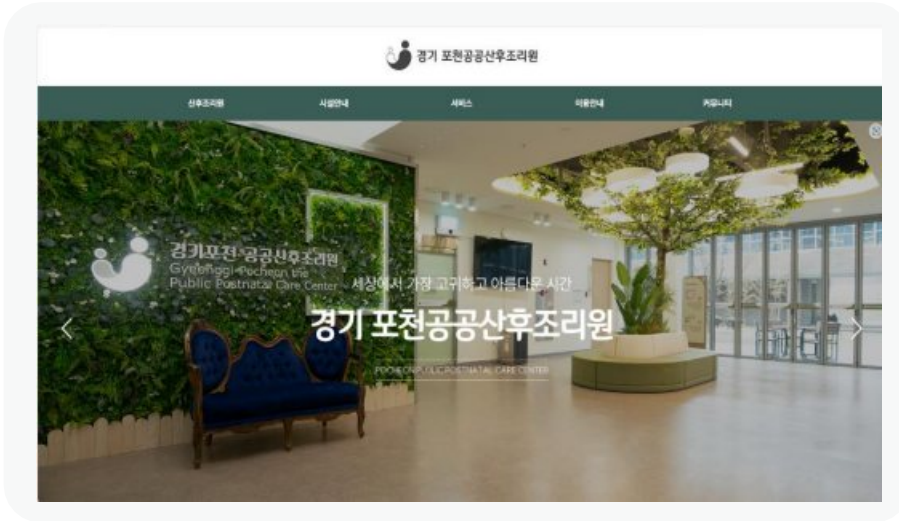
경기 포천공공산후조리원

산후조리원 사업안내 서비스 이용안내 커뮤니티

경기포천 공공산후조리원
Gyeonggi Pocheon the Public Postnatal Care Center

세상에서 가장 고귀하고 아름다운 시간

경기 포천공공산후조리원

POCHEON PUBLIC POSTNATAL CARE CENTER